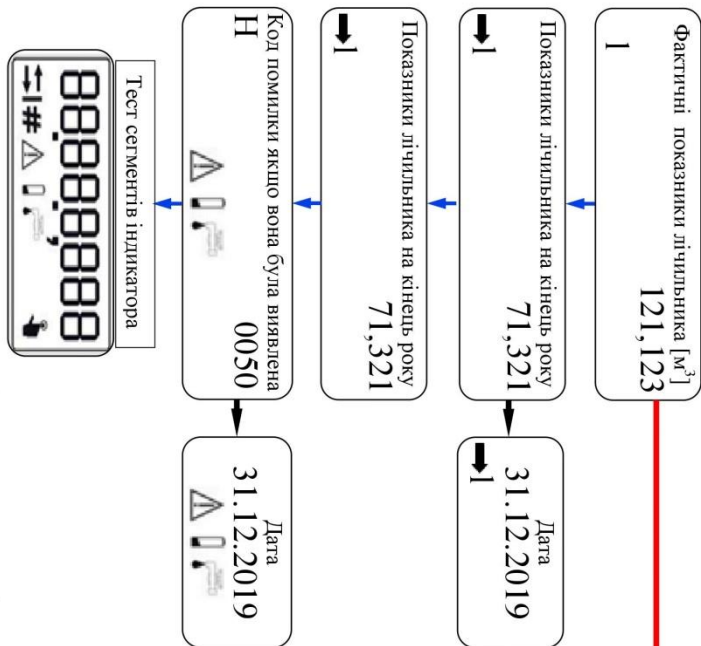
Фактичні показники лічильника [м$^3$]
121,123

Показники лічильника на кінець року
71,321

Дата
31.12.2019

Показники лічильника на кінець року
71,321

Код помилки якщо вона була виявлена
H
0050

Дата
31.12.2019

Тест сегментів індикатора
8888,8888